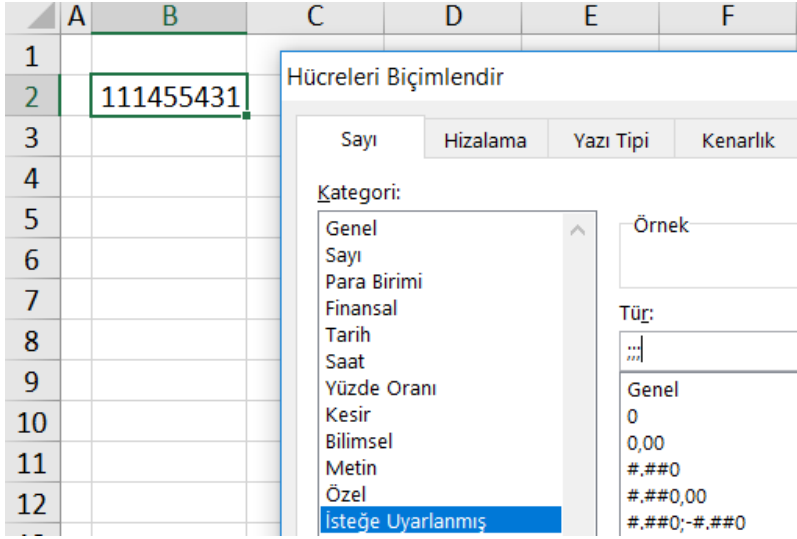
A B C D E F
1
2 111455431
3
4
5
6
7
8
9
10
11
12

Hücreleri Biçimlendir

Sayı | Hizalama | Yazı Tipi | Kenarlık

Kategori:
Genel
Sayı
Para Birimi
Finansal
Tarih
Saat
Yüzde Oranı
Kesir
Bilimsel
Metin
Özel
İsteğe Uyarlanmış

Örnek

Tür:
;;;

Genel
0
0,00
#.##0
#.##0,00
#.##0;-#.##0